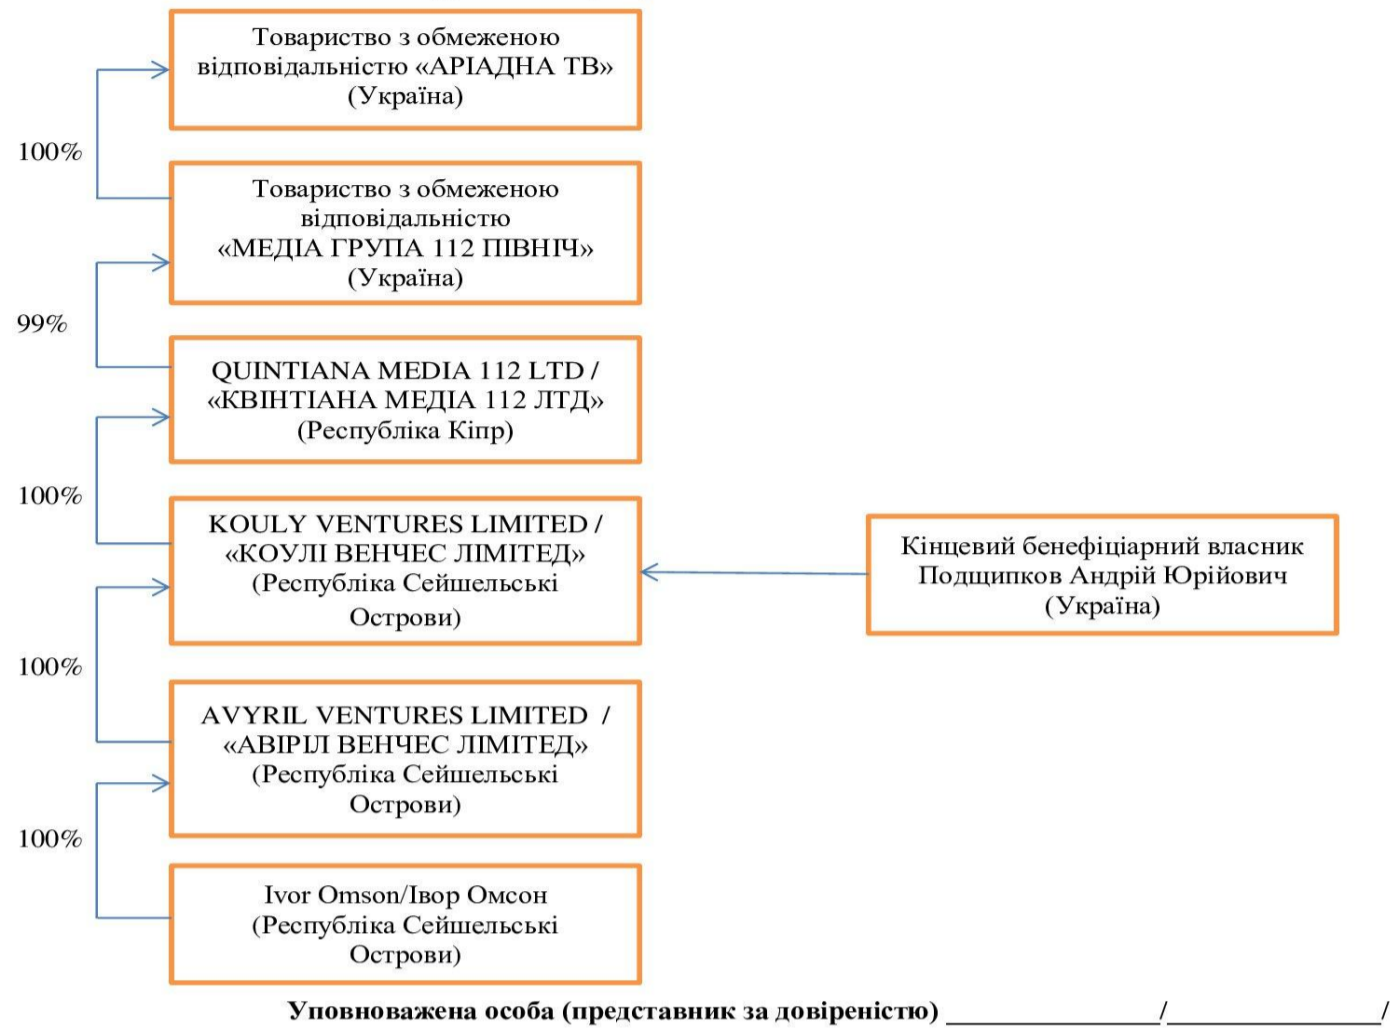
Товариство з обмеженою відповідальністю «АРІАДНА ТВ» (Україна)

100%

Товариство з обмеженою відповідальністю «МЕДІА ГРУПА 112 ПІВНІЧ» (Україна)

99%

QUINTIANA MEDIA 112 LTD / «КВІНТІАНА МЕДІА 112 ЛТД» (Республіка Кіпр)

100%

KOULY VENTURES LIMITED / «КОУЛІ ВЕНЧЕС ЛІМІТЕД» (Республіка Сейшельські Острови)

Кінцевий бенефіціарний власник Подщипков Андрій Юрійович (Україна)

100%

AVYRIL VENTURES LIMITED / «АВІРІЛ ВЕНЧЕС ЛІМІТЕД» (Республіка Сейшельські Острови)

100%

Ivor Omson/Івор Омсон (Республіка Сейшельські Острови)

Уповноважена особа (представник за довіреністю) ________________/________________/